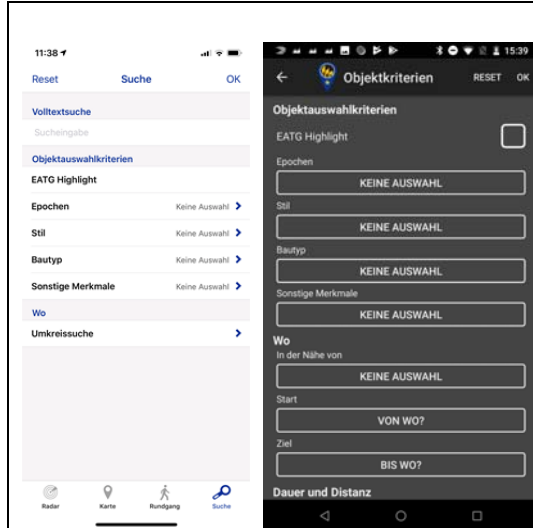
11:38

Reset Suche OK

Volltextsuche

Sucheingabe

Objektauswahlkriterien

EATG Highlight

Epochen Keine Auswahl

Stil Keine Auswahl

Bautyp Keine Auswahl

Sonstige Merkmale Keine Auswahl

Wo

Umkreissuche

Radar Karte Rundgang Suche

15:39

Objektkriterien RESET OK

Objektauswahlkriterien

EATG Highlight

Epochen

KEINE AUSWAHL

Stil

KEINE AUSWAHL

Bautyp

KEINE AUSWAHL

Sonstige Merkmale

KEINE AUSWAHL

Wo

In der Nähe von

KEINE AUSWAHL

Start

VON WO?

Ziel

BIS WO?

Dauer und Distanz